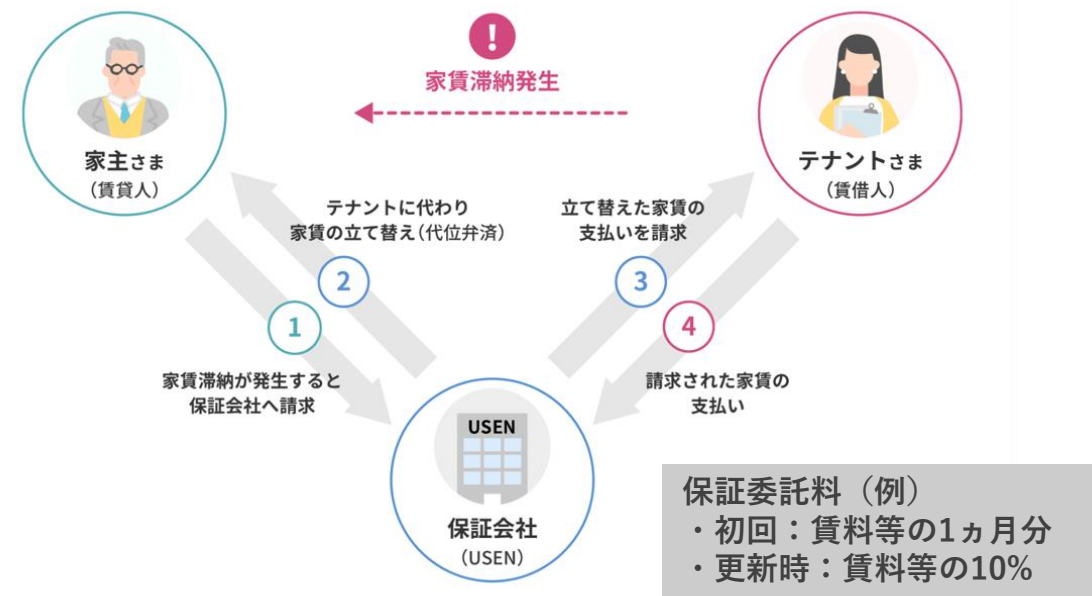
!
家賃滞納発生

家主さま
(賃貸人)

テナントさま
(賃借人)

テナントに代わり
家賃の立て替え(代位弁済)

2

立て替えた家賃の
支払いを請求

3

1

4

家賃滞納が発生すると
保証会社へ請求

請求された家賃の
支払い

USEN

保証会社
(USEN)

保証委託料（例）
・初回：賃料等の1ヵ月分
・更新時：賃料等の10%